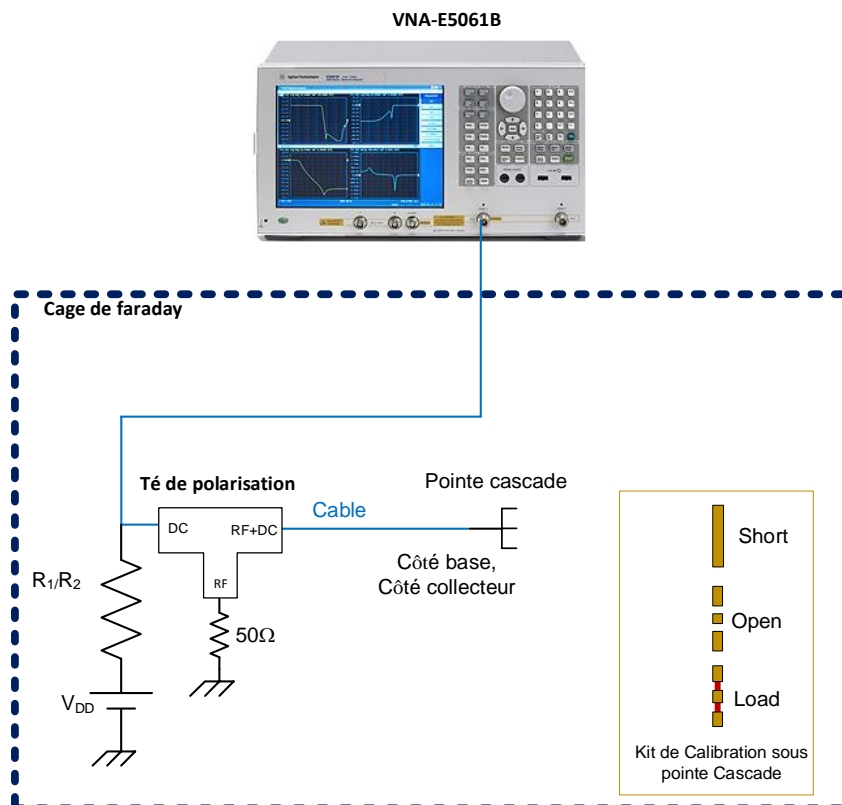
VNA-E5061B

Cage de faraday

Té de polarisation

DC

RF+DC

RF

Cable

Pointe cascade

Côté base, Côté collecteur

$R_1/R_2$

$50\Omega$

$V_{DD}$

Short

Open

Load

Kit de Calibration sous pointe Cascade